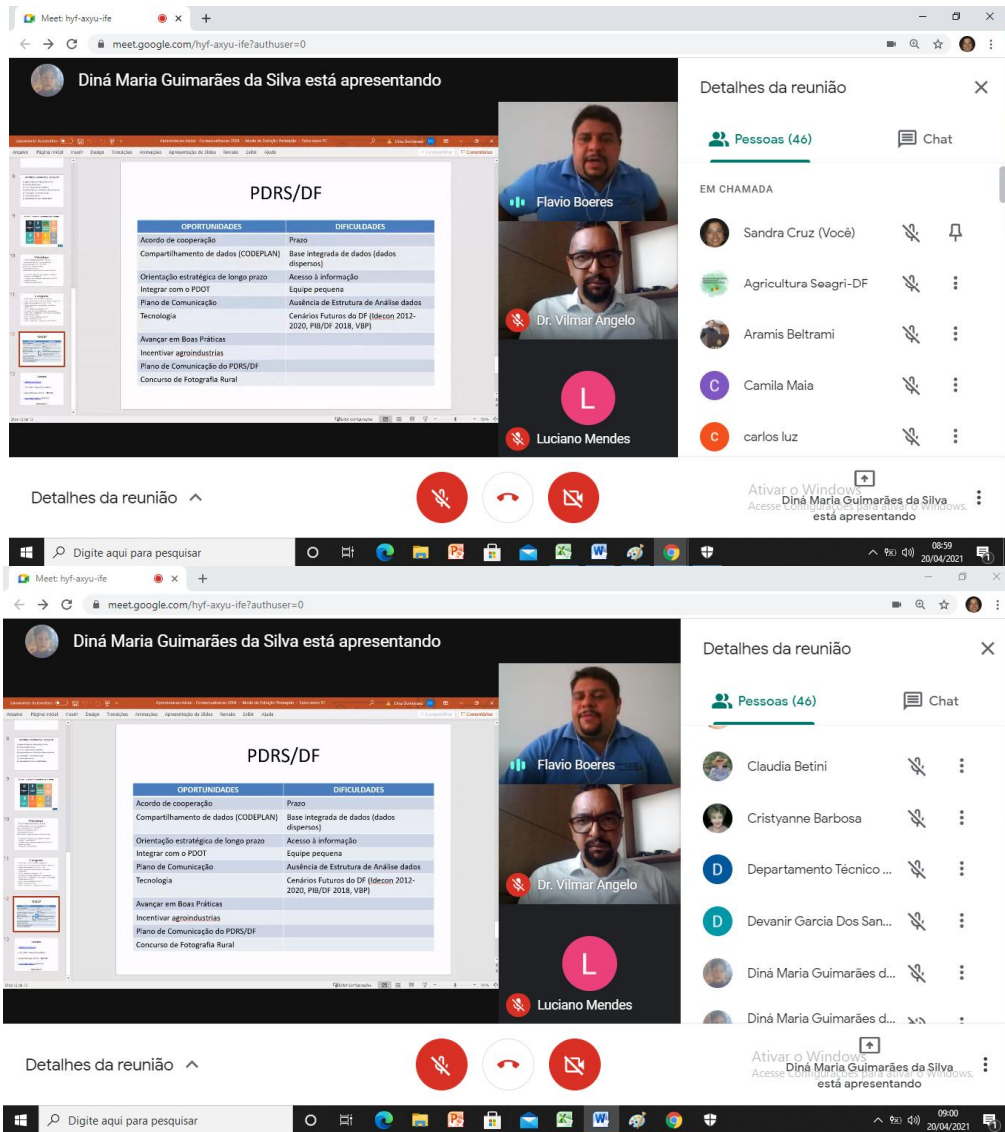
Meet: hyf-axyu-ife

meet.google.com/hyf-axyu-ife?authuser=0

Diná Maria Guimarães da Silva está apresentando

PDRS/DF

| OPORTUNIDADES | DIFICULDADES |
|---|---|
| Acordo de cooperação | Prazo |
| Compartilhamento de dados (CODEPLAN) | Base integrada de dados (dados dispersos) |
| Orientação estratégica de longo prazo | Acesso à informação |
| Integrar com o PDOT | Equipe pequena |
| Plano de Comunicação | Ausência de Estrutura de Análise dados |
| Tecnologia | Cenários Futuros do DF (Idecon 2012-2020, PIB/DF 2018, VBP) |
| Avançar em Boas Práticas | |
| Incentivar agroindustrias | |
| Plano de Comunicação do PDRS/DF | |
| Concurso de Fotografia Rural | |

Flavio Boeres

Dr. Vilmar Angelo

L

Luciano Mendes

Detalhes da reunião

Pessoas (46)

Chat

EM CHAMADA

Sandra Cruz (Você)

Agricultura Seagri-DF

Aramis Beltrami

C

Camila Maia

C

carlos luz

Detalhes da reunião

Ativar o Windows
Acesse Configurações para ativar o Windows.

Diná Maria Guimarães da Silva está apresentando

Digite aqui para pesquisar

08:59
20/04/2021

Meet: hyf-axyu-ife

meet.google.com/hyf-axyu-ife?authuser=0

Diná Maria Guimarães da Silva está apresentando

PDRS/DF

| OPORTUNIDADES | DIFICULDADES |
|---|---|
| Acordo de cooperação | Prazo |
| Compartilhamento de dados (CODEPLAN) | Base integrada de dados (dados dispersos) |
| Orientação estratégica de longo prazo | Acesso à informação |
| Integrar com o PDOT | Equipe pequena |
| Plano de Comunicação | Ausência de Estrutura de Análise dados |
| Tecnologia | Cenários Futuros do DF (Idecon 2012-2020, PIB/DF 2018, VBP) |
| Avançar em Boas Práticas | |
| Incentivar agroindustrias | |
| Plano de Comunicação do PDRS/DF | |
| Concurso de Fotografia Rural | |

Flavio Boeres

Dr. Vilmar Angelo

L

Luciano Mendes

Detalhes da reunião

Pessoas (46)

Chat

Claudia Betini

Cristyanne Barbosa

D

Departamento Técnico ...

D

Devanir Garcia Dos San...

Diná Maria Guimarães d...

Diná Maria Guimarães d...

Detalhes da reunião

Ativar o Windows
Acesse Configurações para ativar o Windows.

Diná Maria Guimarães da Silva está apresentando

Digite aqui para pesquisar

09:00
20/04/2021